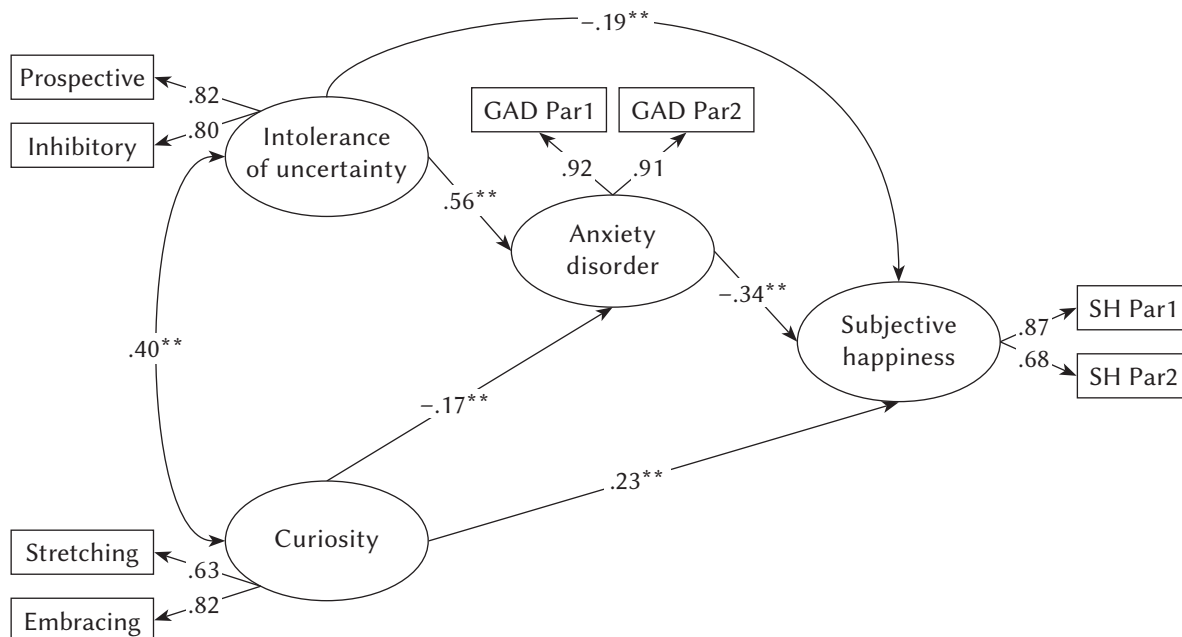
−.19**

Prospective

.82

Inhibitory

.80

Intolerance of uncertainty

GAD Par1

GAD Par2

.92

.91

.56**

Anxiety disorder

−.34**

Subjective happiness

.87

SH Par1

.68

SH Par2

.40**

−.17**

.23**

Curiosity

Stretching

.63

Embracing

.82